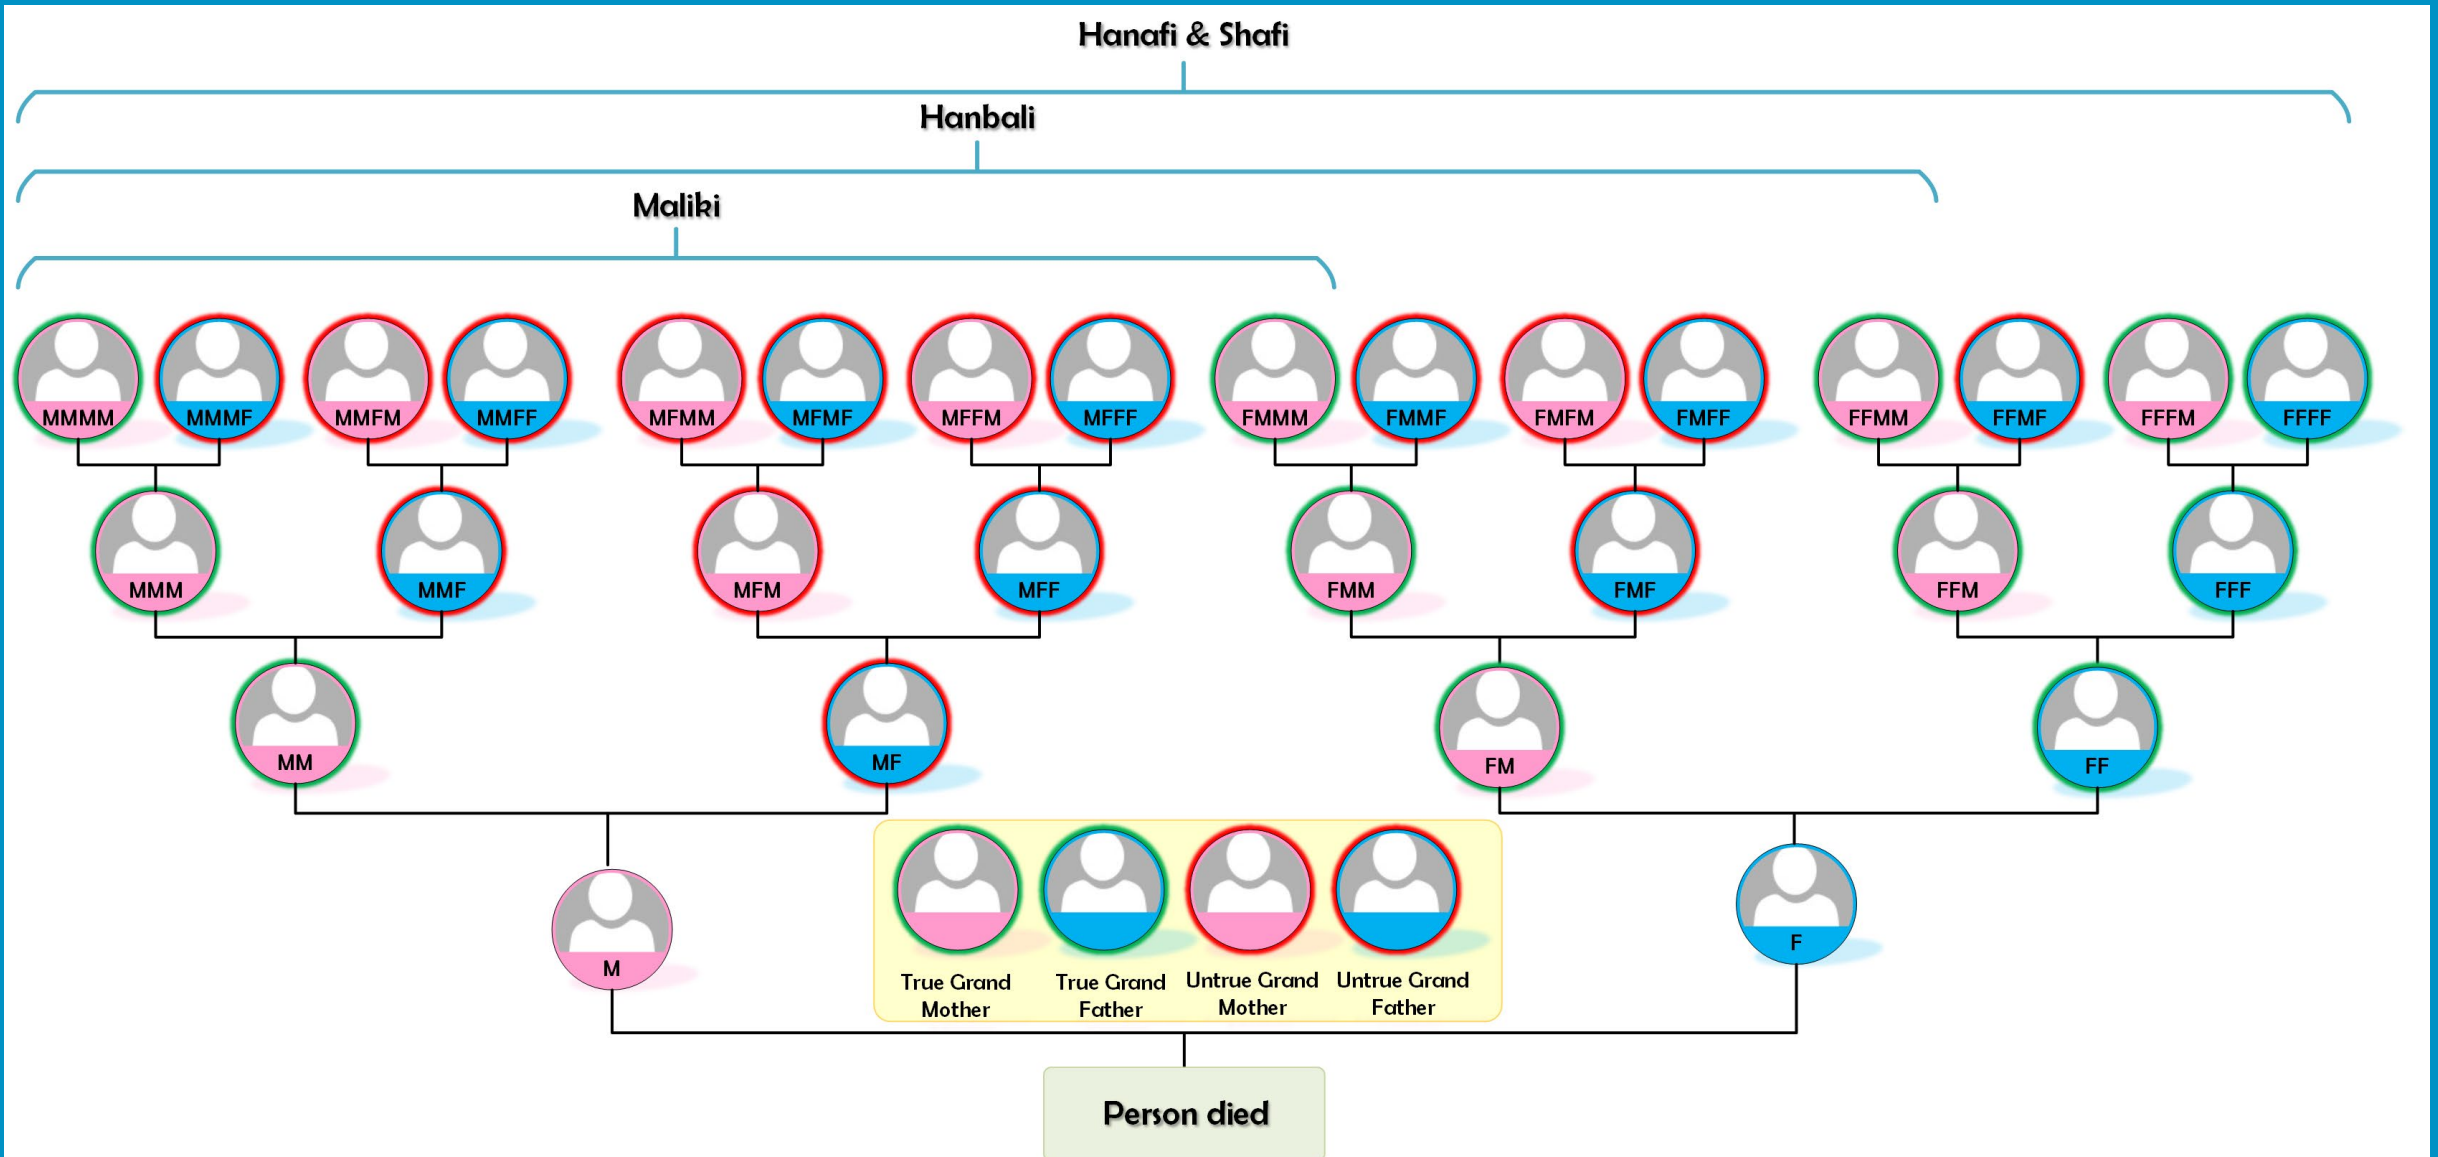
Hanafi & Shafi

Hanbali

Maliki

MMMM MMMF MMFM MMFF MFMM MFMF MFFM MFFF FMMM FMMF FMFM FMFF FFMM FFMF FFFM FFFF

MMM MMF MFM MFF FMM FMF FFM FFF

MM MF FM FF

M

True Grand Mother

True Grand Father

Untrue Grand Mother

Untrue Grand Father

F

Person died